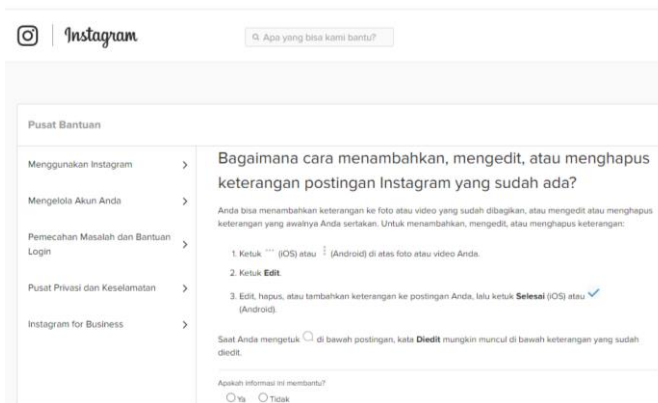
Instagram

Apa yang bisa kami bantu?

Pusat Bantuan

Menggunakan Instagram >

Mengelola Akun Anda >

Pemecahan Masalah dan Bantuan Login >

Pusat Privasi dan Keselamatan >

Instagram for Business >

Bagaimana cara menambahkan, mengedit, atau menghapus keterangan postingan Instagram yang sudah ada?

Anda bisa menambahkan keterangan ke foto atau video yang sudah dibagikan, atau mengedit atau menghapus keterangan yang awalnya Anda sertakan. Untuk menambahkan, mengedit, atau menghapus keterangan:

1. Ketuk ··· (iOS) atau ⋮ (Android) di atas foto atau video Anda.

2. Ketuk **Edit**.

3. Edit, hapus, atau tambahkan keterangan ke postingan Anda, lalu ketuk **Selesai** (iOS) atau ✓ (Android).

Saat Anda mengetuk ◯ di bawah postingan, kata **Diedit** mungkin muncul di bawah keterangan yang sudah diedit.

Apakah informasi ini membantu?

Ya Tidak